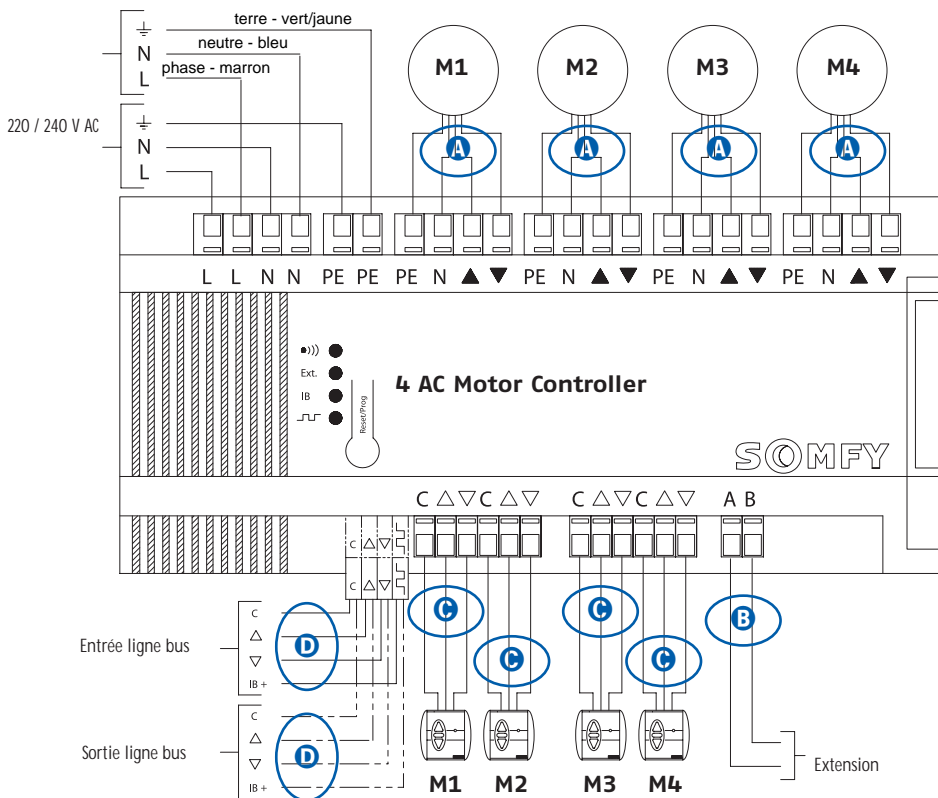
terre - vert/jaune
neutre - bleu
phase - marron

⏚
N
L

220 / 240 V AC

⏚
N
L

M1 M2 M3 M4

A A A A

L L N N PE PE PE N ▲ ▼ PE N ▲ ▼ PE N ▲ ▼ PE N ▲ ▼

Ext.
IB

Reset/Prog

4 AC Motor Controller

SOMFY

C △ ▽ C △ ▽ C △ ▽ C △ ▽ A B

C △ ▽
C △ ▽

C C C C B

Entrée ligne bus
C
△
▽
IB +
D

Sortie ligne bus
C
△
▽
IB +
D

M1 M2 M3 M4

Extension